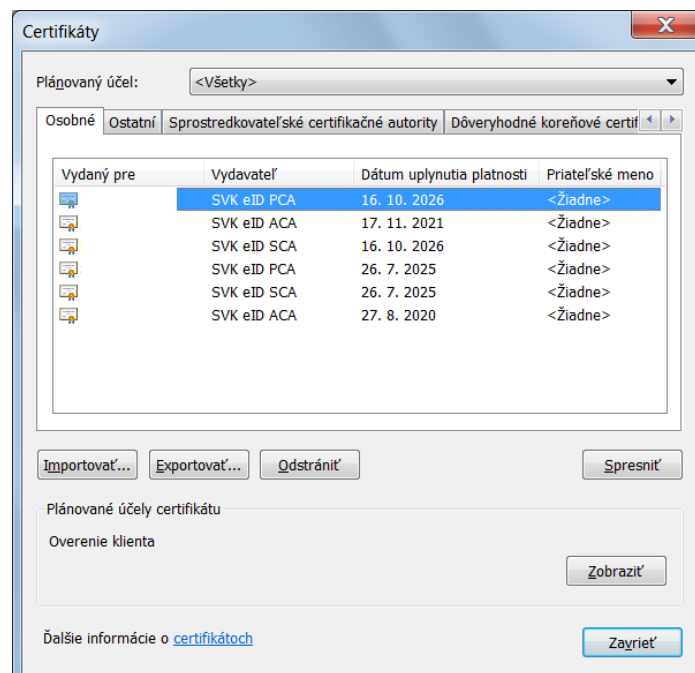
Certifikáty

Plánovaný účel: <Všetky>

Osobné | Ostatní | Sprostredkovateľské certifikačné autority | Dôveryhodné koreňové certif

| Vydaný pre | Vydavateľ | Dátum uplynutia platnosti | Priateľské meno |
|---|---|---|---|
| | SVK eID PCA | 16. 10. 2026 | <Žiadne> |
| | SVK eID ACA | 17. 11. 2021 | <Žiadne> |
| | SVK eID SCA | 16. 10. 2026 | <Žiadne> |
| | SVK eID PCA | 26. 7. 2025 | <Žiadne> |
| | SVK eID SCA | 26. 7. 2025 | <Žiadne> |
| | SVK eID ACA | 27. 8. 2020 | <Žiadne> |

Importovať... Exportovať... Odstrániť Spresniť

Plánované účely certifikátu

Overenie klienta

Zobraziť

Ďalšie informácie o certifikátoch

Zavrieť